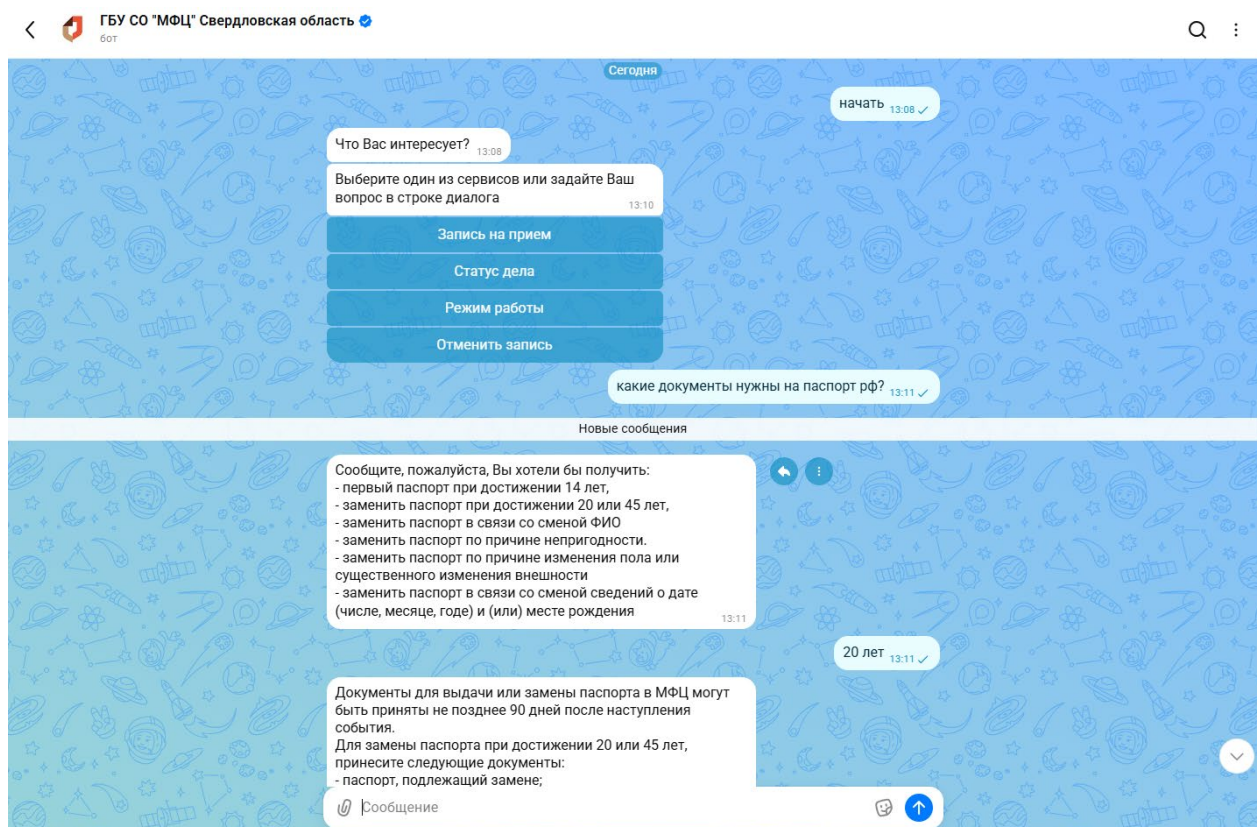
ГБУ СО "МФЦ" Свердловская область
бот

Сегодня

начать 13:08

Что Вас интересует? 13:08

Выберите один из сервисов или задайте Ваш вопрос в строке диалога 13:10

Запись на прием

Статус дела

Режим работы

Отменить запись

какие документы нужны на паспорт рф? 13:11

Новые сообщения

Сообщите, пожалуйста, Вы хотели бы получить:
- первый паспорт при достижении 14 лет,
- заменить паспорт при достижении 20 или 45 лет,
- заменить паспорт в связи со сменой ФИО
- заменить паспорт по причине непригодности.
- заменить паспорт по причине изменения пола или существенного изменения внешности
- заменить паспорт в связи со сменой сведений о дате (числе, месяце, годе) и (или) месте рождения 13:11

20 лет 13:11

Документы для выдачи или замены паспорта в МФЦ могут быть приняты не позднее 90 дней после наступления события.
Для замены паспорта при достижении 20 или 45 лет, принесите следующие документы:
- паспорт, подлежащий замене;

Сообщение